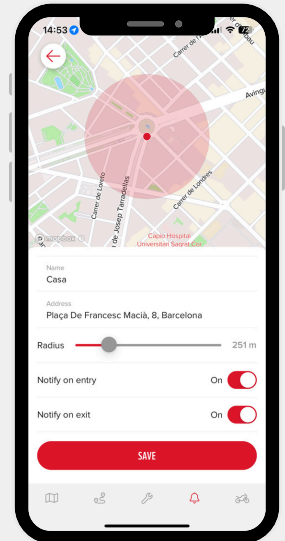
14:53

Carrer de Tarragona

Avinguda

Carrer de Londres

Carrer de Loreto

Carrer de Josep Tarradellas

Carrer de Londres

Campus Hospital Universitari Sagrat Cor

© mapbox

Name
Casa

Address
Plaça De Francesc Macià, 8, Barcelona

Radius
251 m

Notify on entry
On

Notify on exit
On

SAVE